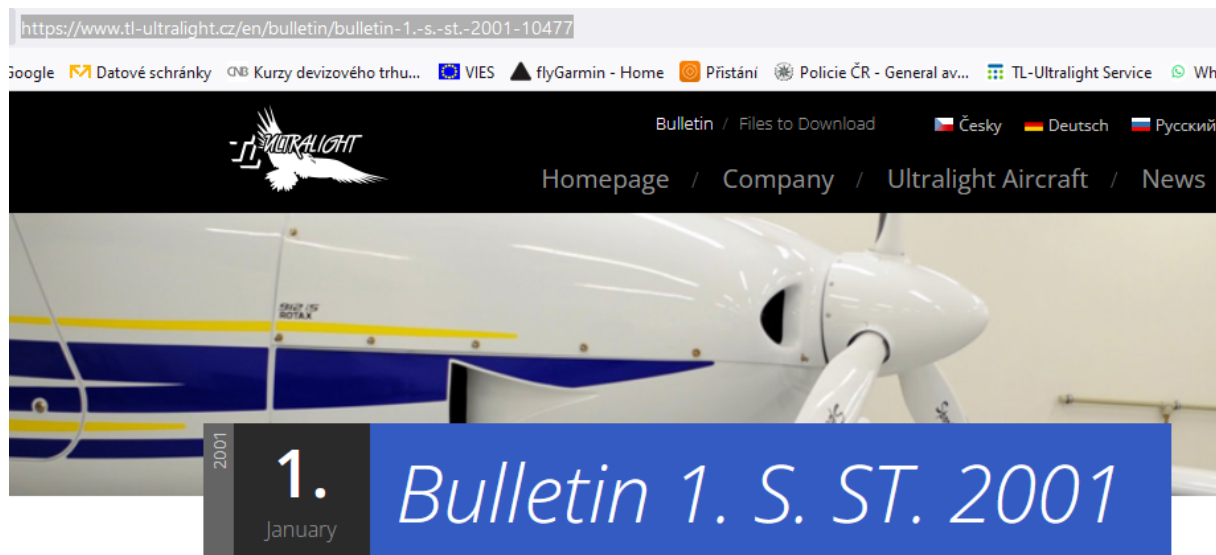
https://www.tl-ultralight.cz/en/bulletin/bulletin-1.-s.-st.-2001-10477

Google Datové schránky Kurzy devizového trhu... VIES flyGarmin - Home Přistání Policie ČR - General av... TL-Ultralight Service Wh

ULTRALIGHT

Bulletin / Files to Download

Česky Deutsch Русский

Homepage / Company / Ultralight Aircraft / News

912 iS
ROTAX

2001

1.
January

Bulletin 1. S. ST. 2001